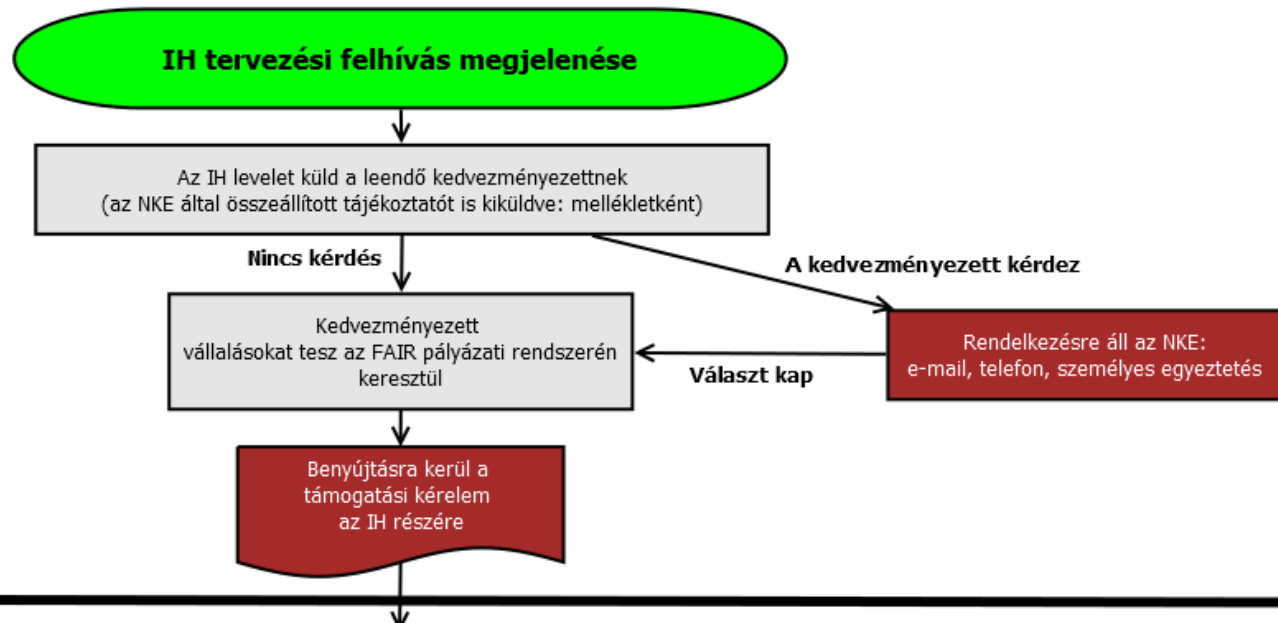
IH tervezési felhívás megjelenése

Az IH levelet küld a leendő kedvezményezettnek (az NKE által összeállított tájékoztatót is kiküldve: mellékletként)

Nincs kérdés

A kedvezményezett kérdez

Kedvezményezett vállalásokat tesz az FAIR pályázati rendszerén keresztül

Rendelkezésre áll az NKE: e-mail, telefon, személyes egyeztetés

Választ kap

Benyújtásra kerül a támogatási kérelem az IH részére